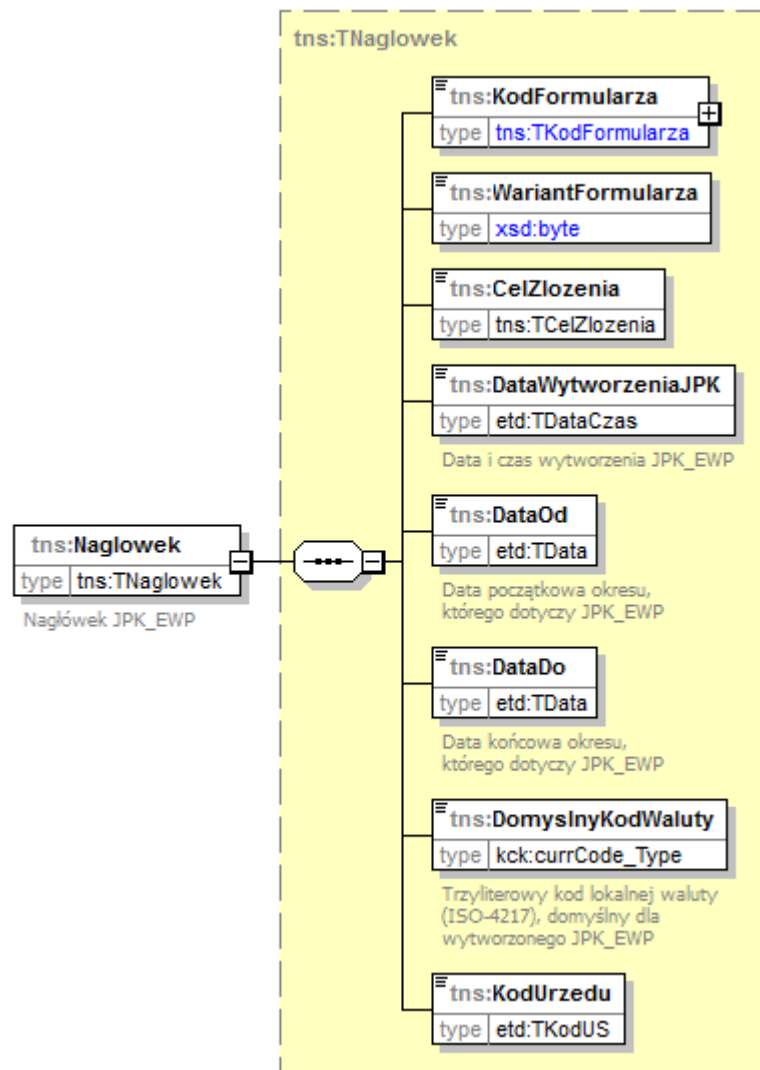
tns:TNaglowek

tns:Naglowek
type tns:TNaglowek
Nagłówek JPK_EWP

tns:KodFormularza
type tns:TKodFormularza

tns:WariantFormularza
type xsd:byte

tns:CelZlozenia
type tns:TCelZlozenia

tns:DataWytworzeniaJPK
type etd:TDataCzas
Data i czas wytworzenia JPK_EWP

tns:DataOd
type etd:TData
Data początkowa okresu, którego dotyczy JPK_EWP

tns:DataDo
type etd:TData
Data końcowa okresu, którego dotyczy JPK_EWP

tns:DomyslnyKodWaluty
type kck:currCode_Type
Trzyliterowy kod lokalnej waluty (ISO-4217), domyślny dla wytworzonego JPK_EWP

tns:KodUrzedu
type etd:TKodUS